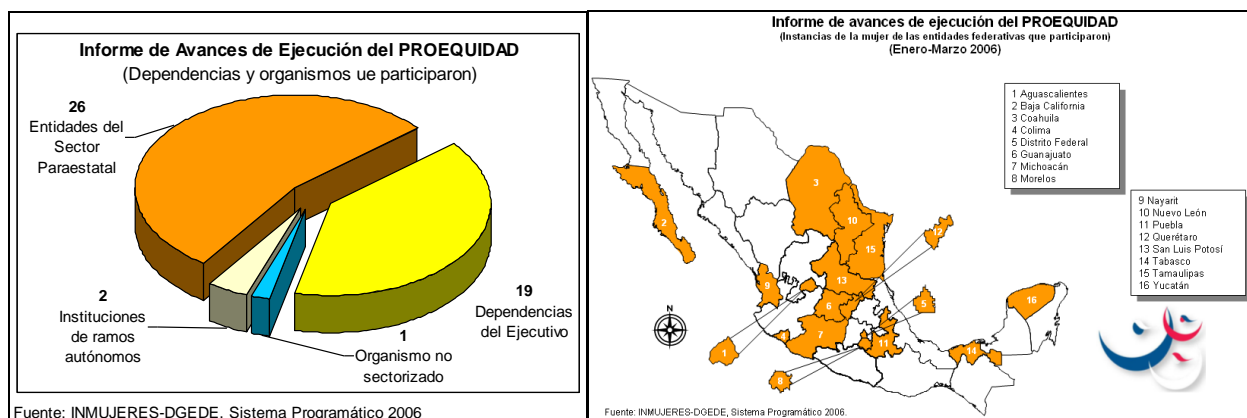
Informe de Avances de Ejecución del PROEQUIDAD
(Dependencias y organismos ue participaron)

26
Entidades del Sector Paraestatal

19
Dependencias del Ejecutivo

2
Instituciones de ramos autónomos

1
Organismo no sectorizado

Fuente: INMUJERES-DGEDE. Sistema Programático 2006

Informe de avances de ejecución del PROEQUIDAD
(Instancias de la mujer de las entidades federativas que participaron)
(Enero-Marzo 2006)

1 Aguascalientes
2 Baja California
3 Coahuila
4 Colima
5 Distrito Federal
6 Guanajuato
7 Michoacán
8 Morelos

9 Nayarit
10 Nuevo León
11 Puebla
12 Querétaro
13 San Luis Potosí
14 Tabasco
15 Tamaulipas
16 Yucatán

3
2
10
15
12
9
13
6
5
16
7
11
14
1
4
8

N

Fuente: INMUJERES-DGEDE, Sistema Programático 2006.